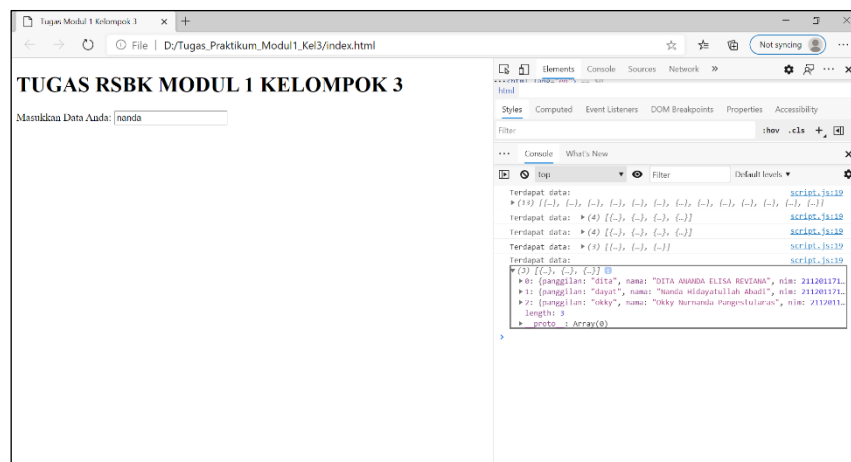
Tugas Modul 1 Kelompok 3 × +

File | D:/Tugas_Praktikum_Modul1_Kel3/index.html

Not syncing

TUGAS RSBK MODUL 1 KELOMPOK 3

Masukkaa Data Anda: nanda

Elements Console Sources Network »

html

Styles Computed Event Listeners DOM Breakpoints Properties Accessibility

Filter :hov .cls +

Console What's New

top Filter Default levels ▾

Terdapat data: script.js:19
▸ (13) [{…}, {…}, {…}, {…}, {…}, {…}, {…}, {…}, {…}, {…}, {…}, {…}, {…}]

Terdapat data: ▸ (4) [{…}, {…}, {…}, {…}] script.js:19

Terdapat data: ▸ (4) [{…}, {…}, {…}, {…}] script.js:19

Terdapat data: ▸ (3) [{…}, {…}, {…}] script.js:19

Terdapat data: script.js:19
▾ (3) [{…}, {…}, {…}]
▸ 0: {panggilan: "dita", nama: "DITA ANANDA ELISA REVIANA", nim: 211201171…
▸ 1: {panggilan: "dayat", nama: "Nanda Hidayatullah Abadi", nim: 211201171…
▸ 2: {panggilan: "okky", nama: "Okky Nurnanda Pangestularas", nim: 2112011…
length: 3
▸ __proto__: Array(0)

›